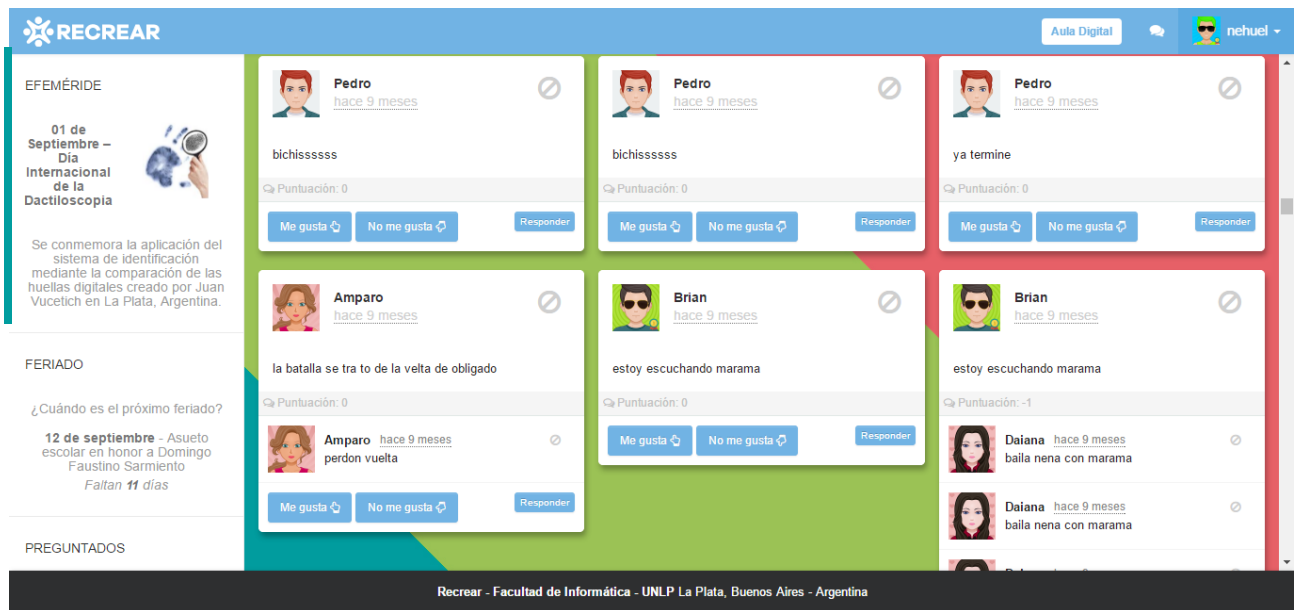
RECREAR

Aula Digital

nehuel

EFEMÉRIDE

01 de Septiembre – Día Internacional de la Dactiloscopia

Se conmemora la aplicación del sistema de identificación mediante la comparación de las huellas digitales creado por Juan Vucetich en La Plata, Argentina.

FERIADO

¿Cuándo es el próximo feriado?

12 de septiembre - Asueto escolar en honor a Domingo Faustino Sarmiento

Faltan 11 días

PREGUNTADOS

Pedro
hace 9 meses

bichissssss

Puntuación: 0

Me gusta No me gusta Responder

Pedro
hace 9 meses

bichissssss

Puntuación: 0

Me gusta No me gusta Responder

Pedro
hace 9 meses

ya termine

Puntuación: 0

Me gusta No me gusta Responder

Amparo
hace 9 meses

la batalla se tra to de la velta de obligado

Puntuación: 0

Amparo hace 9 meses
perdon vuelta

Me gusta No me gusta Responder

Brian
hace 9 meses

estoy escuchando marama

Puntuación: 0

Me gusta No me gusta Responder

Brian
hace 9 meses

estoy escuchando marama

Puntuación: -1

Daiana hace 9 meses
baila nena con marama

Daiana hace 9 meses
baila nena con marama

Recrear - Facultad de Informática - UNLP La Plata, Buenos Aires - Argentina